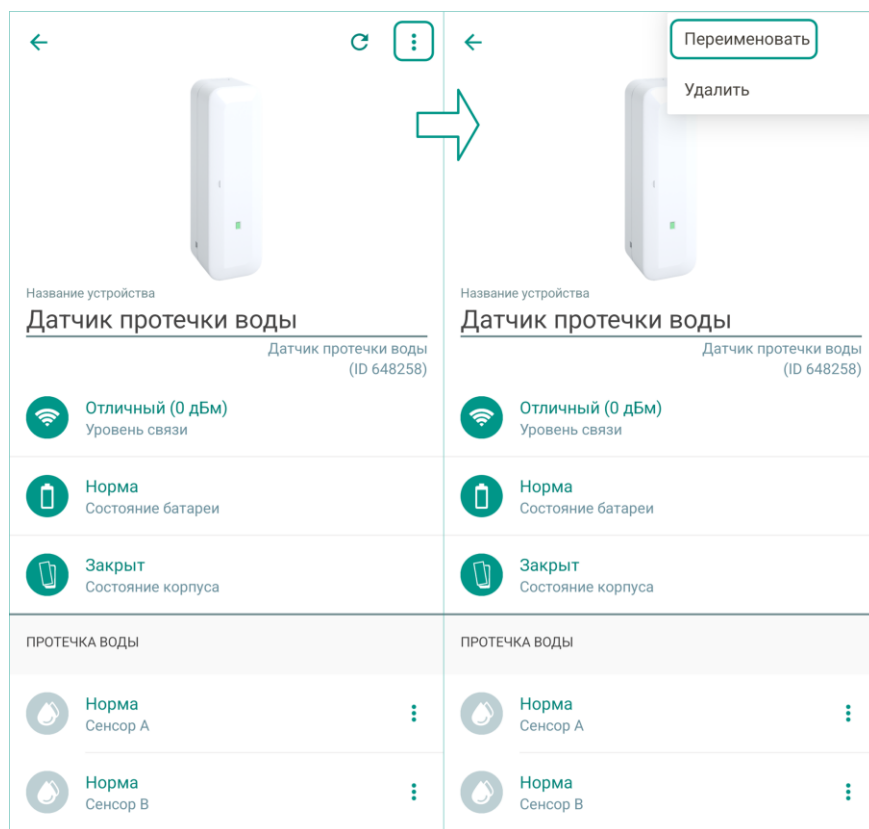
Название устройства

Датчик протечки воды

Датчик протечки воды (ID 648258)

Отличный (0 дБм)
Уровень связи

Норма
Состояние батареи

Закрыт
Состояние корпуса

ПРОТЕЧКА ВОДЫ

Норма
Сенсор A

Норма
Сенсор B

Переименовать

Удалить

Название устройства

Датчик протечки воды

Датчик протечки воды (ID 648258)

Отличный (0 дБм)
Уровень связи

Норма
Состояние батареи

Закрыт
Состояние корпуса

ПРОТЕЧКА ВОДЫ

Норма
Сенсор A

Норма
Сенсор B